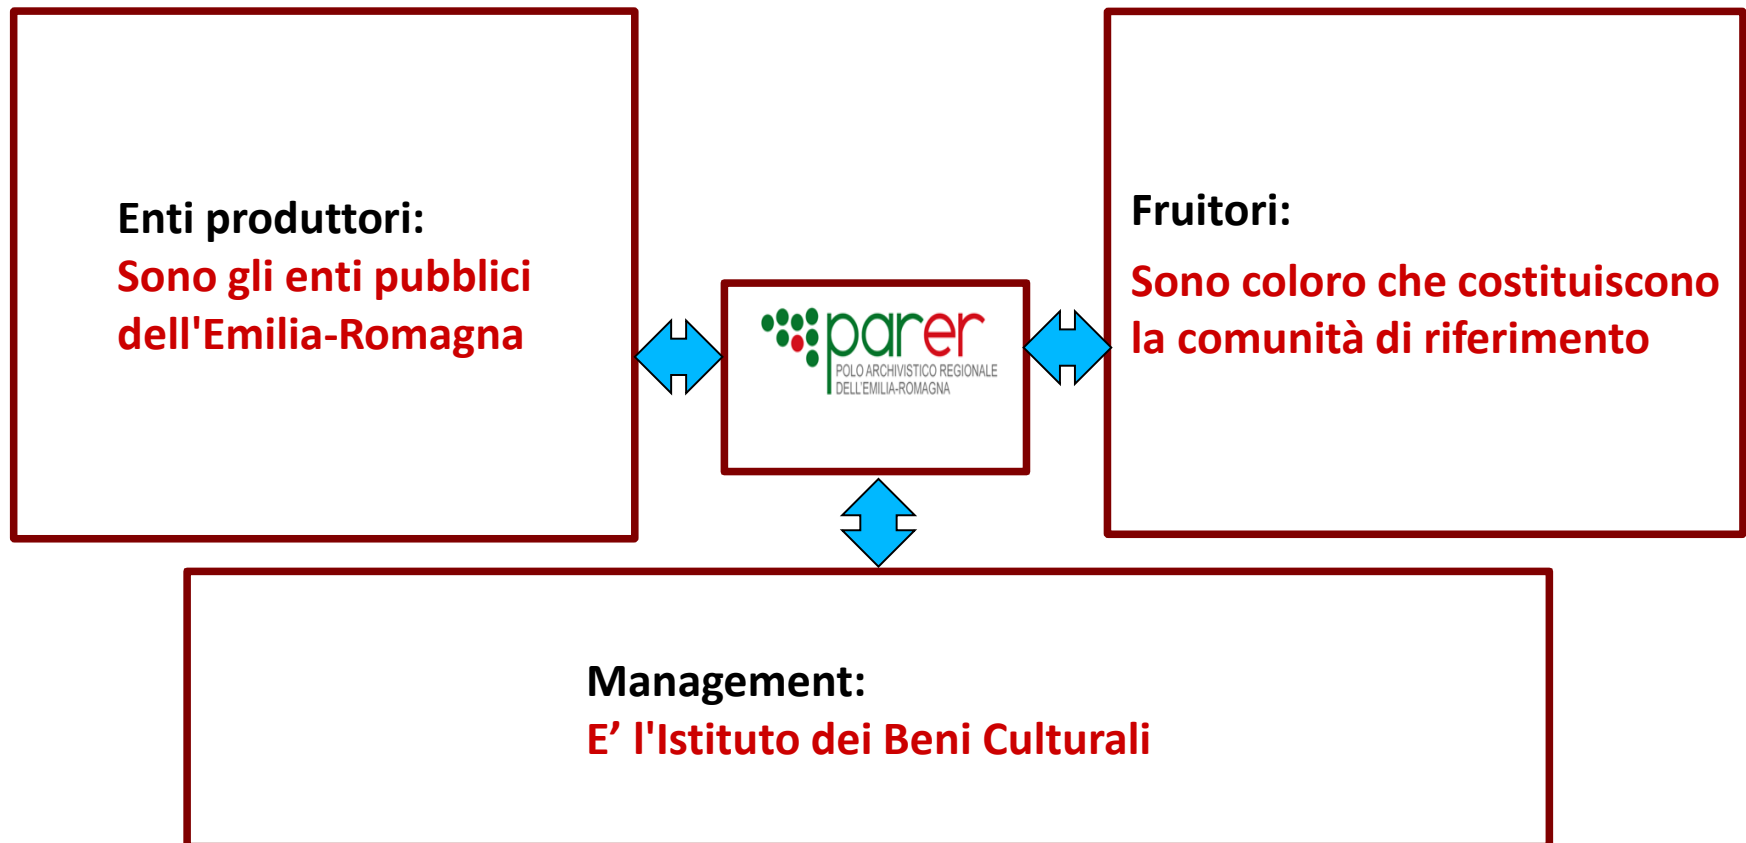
Enti produttori:
Sono gli enti pubblici dell'Emilia-Romagna

parer
POLO ARCHIVISTICO REGIONALE DELL'EMILIA-ROMAGNA

Fruitori:
Sono coloro che costituiscono la comunità di riferimento

Management:
E’ l'Istituto dei Beni Culturali